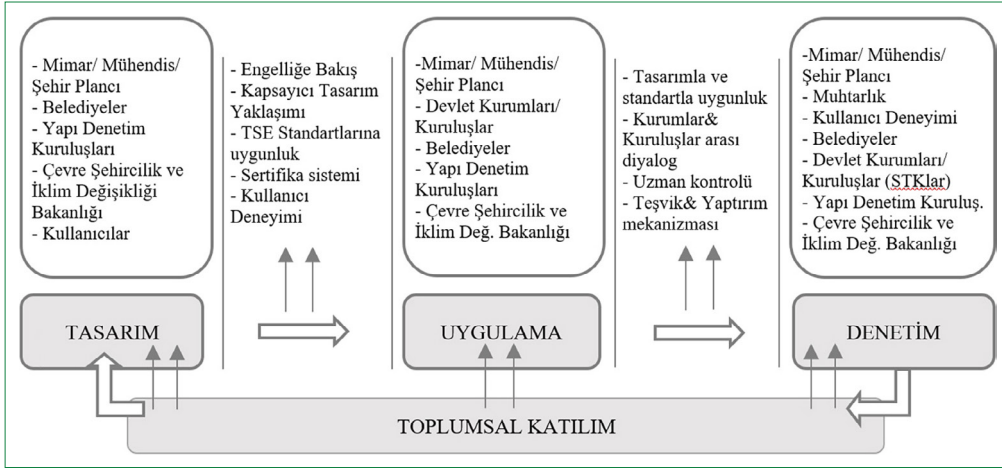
- Mimar/ Mühendis/ Şehir Plancı
- Belediyeler
- Yapı Denetim Kuruluşları
- Çevre Şehircilik ve İklim Değişikliği Bakanlığı
- Kullanıcılar

- Engelliğe Bakış
- Kapsayıcı Tasarım Yaklaşımı
- TSE Standartlarına uygunluk
- Sertifika sistemi
- Kullanıcı Deneyimi

-Mimar/ Mühendis/ Şehir Plancı
- Devlet Kurumları/ Kuruluşlar
- Belediyeler
- Yapı Denetim Kuruluşları
- Çevre Şehircilik ve İklim Değ. Bakanlığı

- Tasarımla ve standartla uygunluk
- Kurumlar& Kuruluşlar arası diyalog
- Uzman kontrolü
- Teşvik& Yaptırım mekanizması

-Mimar/ Mühendis/ Şehir Plancı
- Muhtarlık
- Kullanıcı Deneyimi
- Belediyeler
- Devlet Kurumları/ Kuruluşlar (STKlar)
- Yapı Denetim Kuruluş.
- Çevre Şehircilik ve İklim Değ. Bakanlığı

TASARIM

UYGULAMA

DENETİM

TOPLUMSAL KATILIM